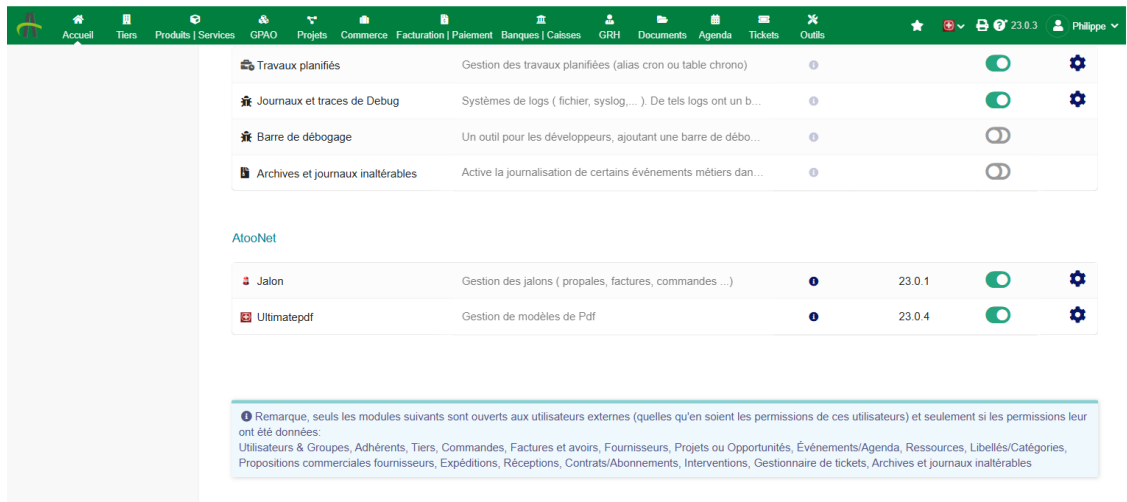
Accueil Tiers Produits | Services GPAO Projets Commerce Facturation | Paiement Banques | Caisses GRH Documents Agenda Tickets Outils 23.0.3 Philippe

Travaux planifiés | Gestion des travaux planifiées (alias cron ou table chrono)

Journaux et traces de Debug | Systèmes de logs ( fichier, syslog,... ). De tels logs ont un b...

Barre de débogage | Un outil pour les développeurs, ajoutant une barre de débo...

Archives et journaux inaltérables | Active la journalisation de certains événements métiers dan...

AtooNet

Jalon | Gestion des jalons ( propales, factures, commandes ...) | 23.0.1

Ultimatepdf | Gestion de modèles de Pdf | 23.0.4

Remarque, seuls les modules suivants sont ouverts aux utilisateurs externes (quelles qu'en soient les permissions de ces utilisateurs) et seulement si les permissions leur ont été données:
Utilisateurs & Groupes, Adhérents, Tiers, Commandes, Factures et avoirs, Fournisseurs, Projets ou Opportunités, Événements/Agenda, Ressources, Libellés/Catégories, Propositions commerciales fournisseurs, Expéditions, Réceptions, Contrats/Abonnements, Interventions, Gestionnaire de tickets, Archives et journaux inaltérables